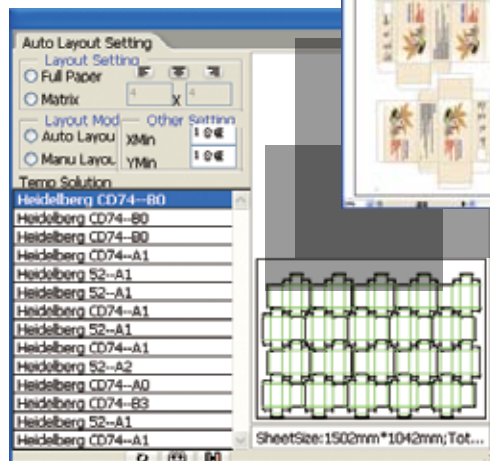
Auto Layout Setting
Layout Setting
Full Paper
Matrix
4
X
4
Layout Mod
Other Setting
Auto Layou
XMin
10
Manu Layou
YMin
10
Temp Solution
Heidelberg CD74--B0
Heidelberg CD74--B0
Heidelberg CD74--B0
Heidelberg CD74--A1
Heidelberg 52--A1
Heidelberg 52--A1
Heidelberg CD74--A1
Heidelberg 52--A1
Heidelberg CD74--A1
Heidelberg 52--A2
Heidelberg CD74--A0
Heidelberg CD74--B3
Heidelberg 52--A1
Heidelberg CD74--A1
SheetSize:1502mm*1042mm;Tot...